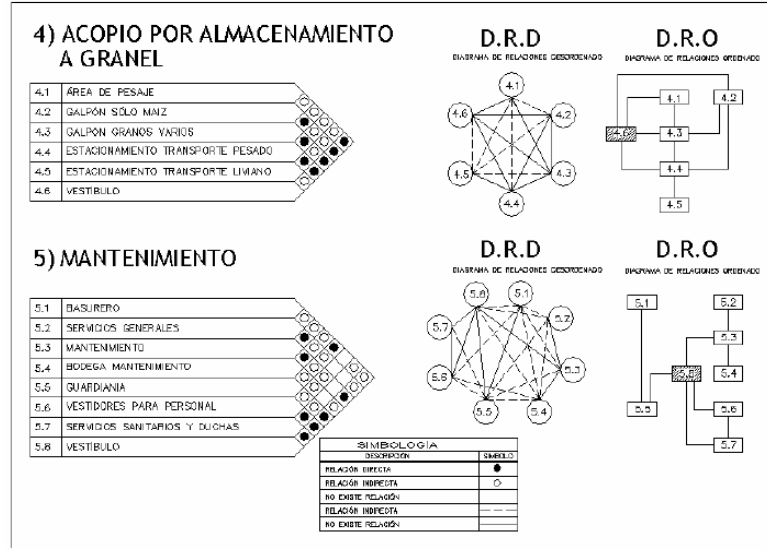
4) ACOPIO POR ALMACENAMIENTO A GRANEL

| 4.1 | ÁREA DE PESAJE |
|---|---|
| 4.2 | GALPÓN SÓLO MAIZ |
| 4.3 | GALPÓN GRANOS VARIOS |
| 4.4 | ESTACIONAMIENTO TRANSPORTE PESADO |
| 4.5 | ESTACIONAMIENTO TRANSPORTE LIVIANO |
| 4.6 | VESTIBULO |

D.R.D
DIAGRAMA DE RELACIONES DESORDENADO

4.1 4.2 4.3 4.4 4.5 4.6

D.R.O
DIAGRAMA DE RELACIONES ORDENADO

4.1 4.2 4.6 4.3 4.4 4.5

5) MANTENIMIENTO

| 5.1 | BASURERO |
|---|---|
| 5.2 | SERVICIOS GENERALES |
| 5.3 | MANTENIMIENTO |
| 5.4 | BODEGA MANTENIMIENTO |
| 5.5 | GUARDIANIA |
| 5.6 | VESTIDORES PARA PERSONAL |
| 5.7 | SERVICIOS SANITARIOS Y DUCHAS |
| 5.8 | VESTIBULO |

D.R.D
DIAGRAMA DE RELACIONES DESORDENADO

5.8 5.1 5.7 5.7 5.6 5.3 5.5 5.4

D.R.O
DIAGRAMA DE RELACIONES ORDENADO

5.1 5.2 5.3 5.8 5.4 5.5 5.6 5.7

SIMBOLOGÍA

| DESCRIPCION | SIMBOLO |
|---|---|
| RELACIÓN DIRECTA | ● |
| RELACIÓN INDIRECTA | ○ |
| NO EXISTE RELACIÓN | |
| RELACIÓN INDIRECTA | |
| NO EXISTE RELACIÓN | |